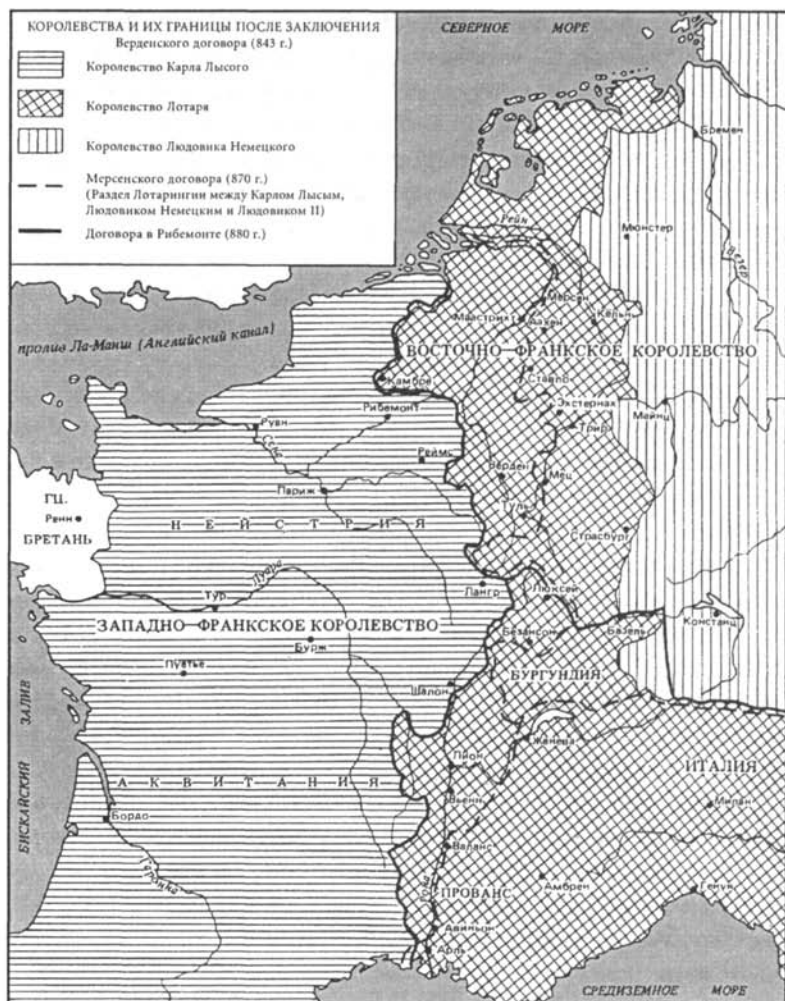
КОРОЛЕВСТВА И ИХ ГРАНИЦЫ ПОСЛЕ ЗАКЛЮЧЕНИЯ Верденского договора (843 г.)

Королевство Карла Лысого

Королевство Лотаря

Королевство Людовика Немецкого

Мерсенского договора (870 г.) (Раздел Лотарингии между Карлом Лысым, Людовиком Немецким и Людовиком II)

Договора в Рибемонте (880 г.)

СЕВЕРНОЕ МОРЕ

Бремен

Рейн

Мюнстер

Везер

Мерсен

Маастрихт

Ахен

Кельн

пролив Ла-Манш (Английский канал)

ВОСТОЧНО-ФРАНКСКОЕ КОРОЛЕВСТВО

Камбре

Ставло

Эхтернах

Руан

Рибемонт

Майнц

Трир

Сена

Реймс

Верден

Мец

Париж

ГЦ.

Ренн

БРЕТАНЬ

Н Е Й С Т Р И Я

Туль

Страсбург

Луара

Тур

Лангр

Люксей

ЗАПАДНО-ФРАНКСКОЕ КОРОЛЕВСТВО

Безансон

Базель

Констанц

Бурж

Пуатье

БУРГУНДИЯ

Шалон

БИСКАЙСКИЙ ЗАЛИВ

Лион

Женева

ИТАЛИЯ

А К В И Т А Н И Я

Вьенн

Милан

Бордо

Валанс

Гаронна

ПРОВАНС

Амбрен

Генуя

Авиньон

Арль

СРЕДИЗЕМНОЕ МОРЕ